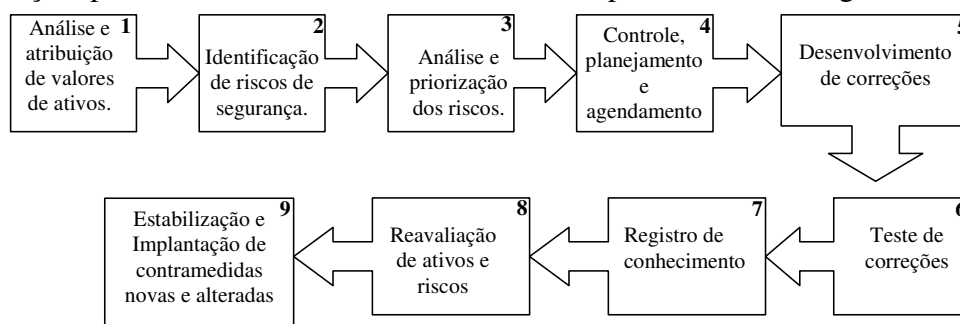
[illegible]

Análise e atribuição de valores de ativos. 1

Identificação de riscos de segurança. 2

Análise e priorização dos riscos. 3

Controle, planejamento e agendamento 4

Desenvolvimento de correções 5

Teste de correções 6

Registro de conhecimento 7

Reavaliação de ativos e riscos 8

Estabilização e Implantação de contramedidas novas e alteradas 9